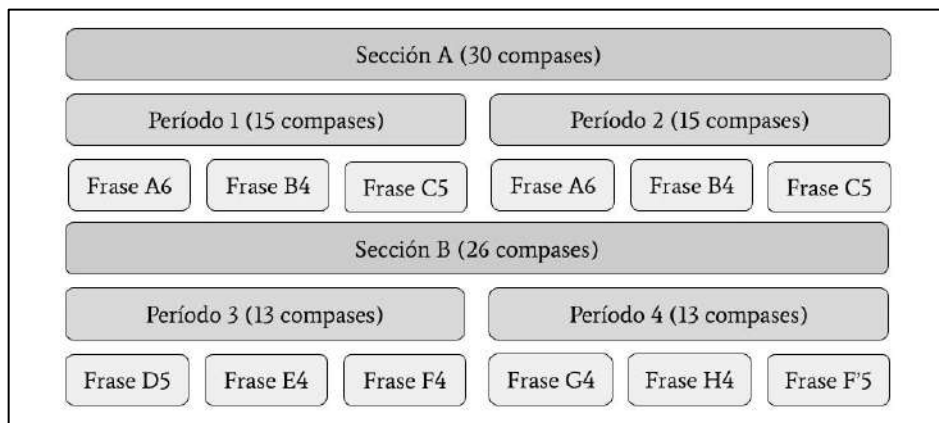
Sección A (30 compases)

Período 1 (15 compases)

Período 2 (15 compases)

Frase A6

Frase B4

Frase C5

Frase A6

Frase B4

Frase C5

Sección B (26 compases)

Período 3 (13 compases)

Período 4 (13 compases)

Frase D5

Frase E4

Frase F4

Frase G4

Frase H4

Frase F'5